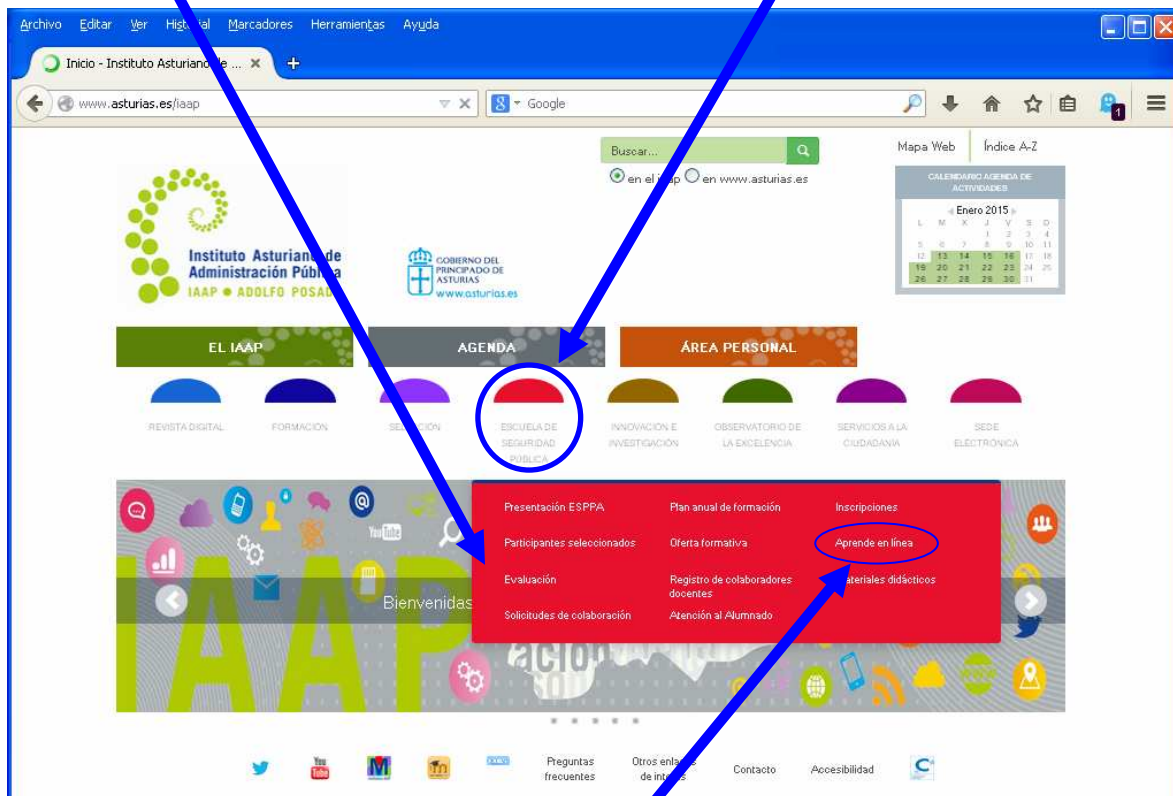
Archivo Editar Ver Hist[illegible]al Marcadores Herramientas Ayuda

Inicio - Instituto Asturiano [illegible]e ...

www.asturias.es/iaap

Google

Buscar...

en el i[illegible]p en www.asturias.es

Mapa Web

Índice A-Z

CALENDARIO AGENDA DE ACTIVIDADES

Enero 2015

| L | M | X | J | V | S | D |
|---|---|---|---|---|---|---|
| | | | 1 | 2 | 3 | 4 |
| 5 | 6 | 7 | 8 | 9 | 10 | 11 |
| 12 | 13 | 14 | 15 | 16 | 17 | 18 |
| 19 | 20 | 21 | 22 | 23 | 24 | 25 |
| 26 | 27 | 28 | 29 | 30 | 31 | |

Instituto Asturian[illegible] de Administración Públ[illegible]a
IAAP ● ADOLFO POSAD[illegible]

GOBIERNO DEL PRINCIPADO DE ASTURIAS
www.asturias.es

EL IAAP

AGENDA

ÁREA PERSONAL

REVISTA DIGITAL

FORMACIÓN

SE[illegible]CIÓN

ESCUELA DE SEGURIDAD PÚBLICA

INNOVACIÓN E INVESTIGACIÓN

OBSERVATORIO DE LA EXCELENCIA

SERVICIOS A LA CIUDADANÍA

SEDE ELECTRÓNICA

Presentación ESPPA

Plan anual de formación

Inscripciones

Participantes seleccionados

Oferta formativa

Aprende en línea

Evaluación

Registro de colaboradores docentes

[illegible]ateriales didácticos

Solicitudes de colaboración

Atención al Alumnado

Bienvenidas

IAAP

Preguntas frecuentes

Otros enla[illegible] de int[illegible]

Contacto

Accesibilidad